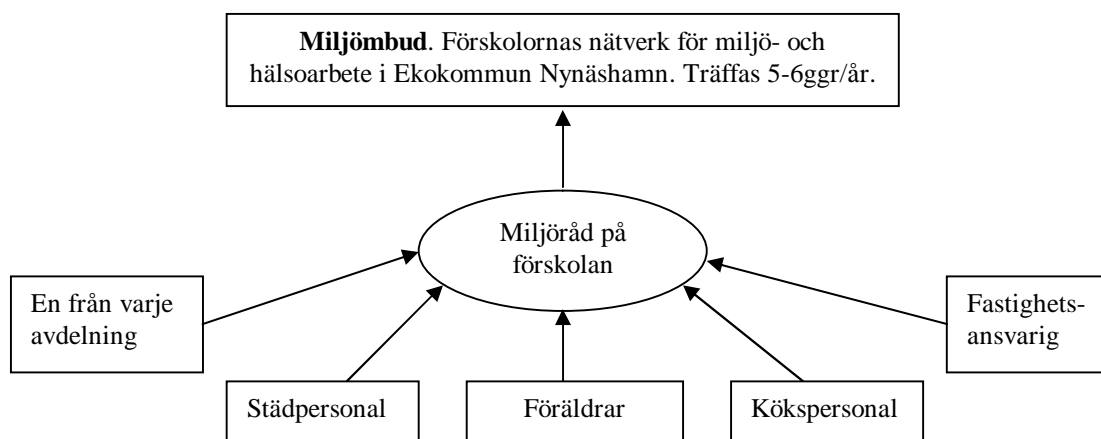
**Miljömbud**. Förskolornas nätverk för miljö- och hälsoarbete i Ekokommun Nynäshamn. Träffas 5-6ggr/år.

Miljöråd på förskolan

En från varje avdelning

Fastighets-ansvarig

Städpersonal

Föräldrar

Kökspersonal